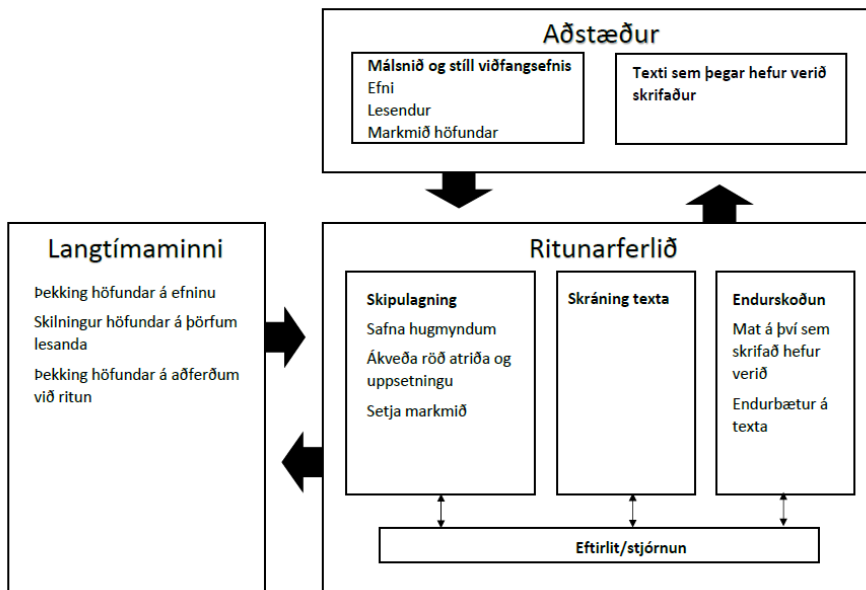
Aðstæður

Málsnið og stíll viðfangsefnis
Efni
Lesendur
Markmið höfundar

Texti sem þegar hefur verið skrifaður

Langtímaminni

Þekking höfundar á efninu

Skilningur höfundar á þörfum lesanda

Þekking höfundar á aðferðum við ritun

Ritunarferlið

Skipulagning

Safna hugmyndum

Ákveða röð atriða og uppsetningu

Setja markmið

Skráning texta

Endurskoðun

Mat á því sem skrifað hefur verið

Endurbætur á texta

Eftirlit/stjórnun